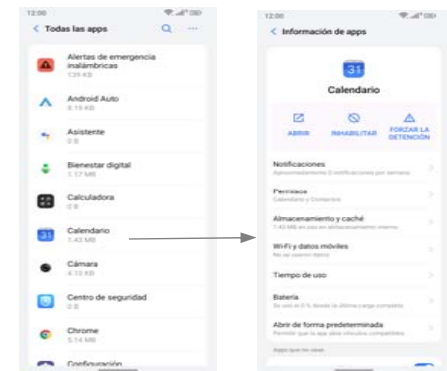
12:00

< Todas las apps

Alertas de emergencia inalámbricas
139 KB

Android Auto
8.15 KB

Asistente
0 B

Bienestar digital
1.17 MB

Calculadora
0 B

Calendario
1.43 MB

Cámara
4.10 KB

Centro de seguridad
0 B

Chrome
5.14 MB

Configuración

12:00

< Información de apps

31

Calendario

ABRIR

INHABILITAR

FORZAR LA DETENCIÓN

Notificaciones
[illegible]

Permisos
Calendario y Contactos

Almacenamiento y caché
1.43 MB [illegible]

Wi-Fi y datos móviles
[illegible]

Tiempo de uso

Batería
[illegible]

Abrir de forma predeterminada
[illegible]

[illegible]